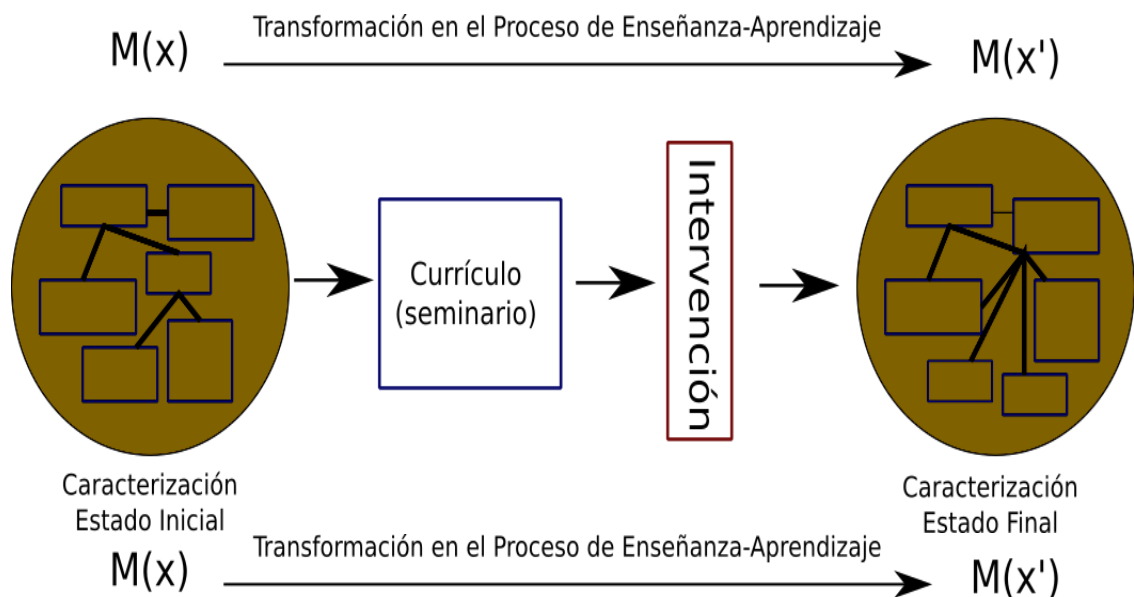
M(x) Transformación en el Proceso de Enseñanza-Aprendizaje M(x')

Currículo (seminario)

Intervención

Caracterización Estado Inicial

Caracterización Estado Final

M(x) Transformación en el Proceso de Enseñanza-Aprendizaje M(x')